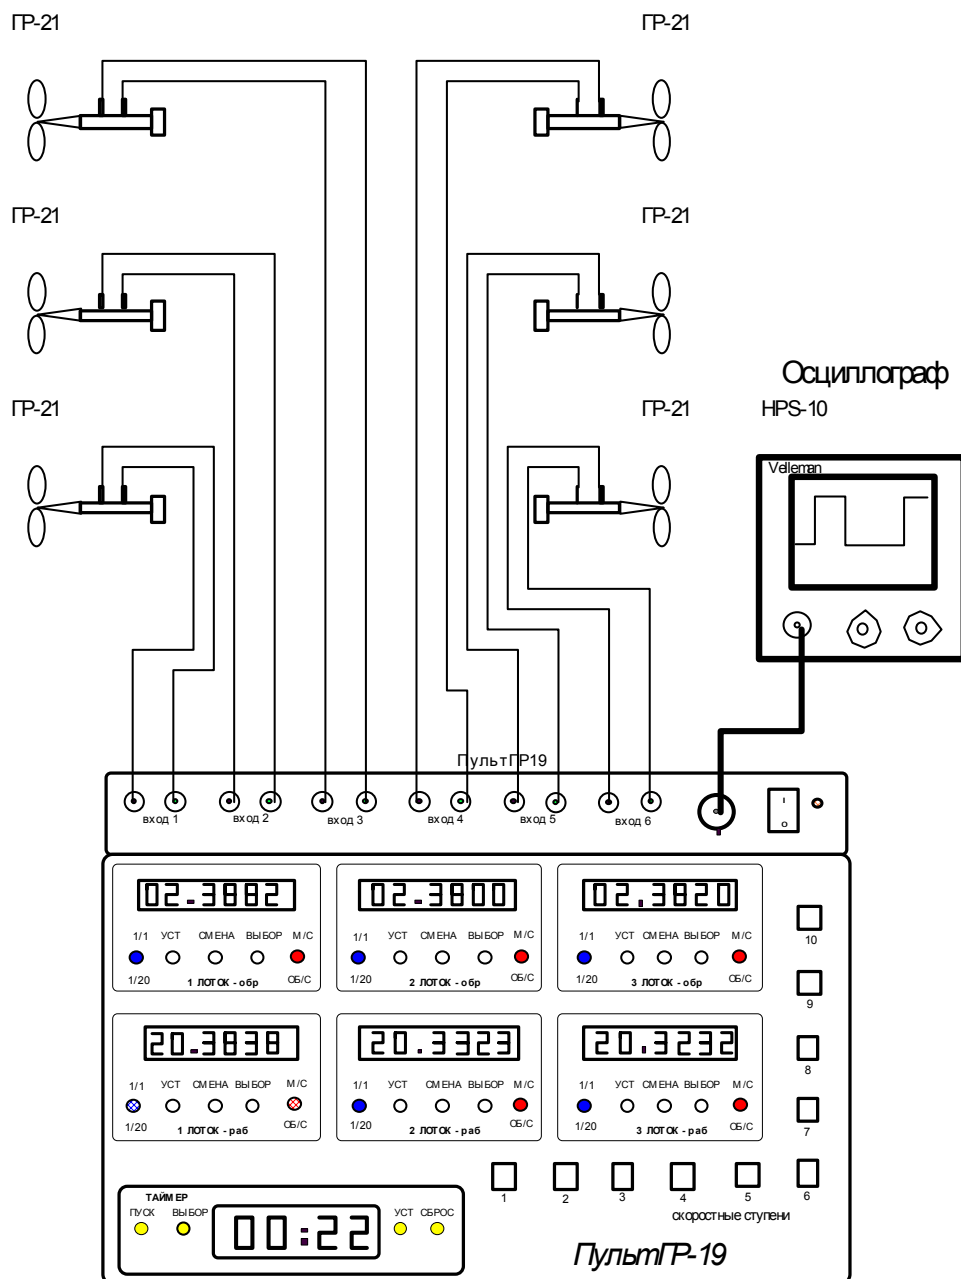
ГР-21

ГР-21

ГР-21

ГР-21

ГР-21

ГР-21

Осциллограф

HPS-10

Velleman

ПультГР19

вход 1 вход 2 вход 3 вход 4 вход 5 вход 6

02.3882
1/1 УСТ СМЕНА ВЫБОР М/С
1/20 1 ЛОТОК - обр ОБ/С

02.3800
1/1 УСТ СМЕНА ВЫБОР М/С
1/20 2 ЛОТОК - обр ОБ/С

02.3820
1/1 УСТ СМЕНА ВЫБОР М/С
1/20 3 ЛОТОК - обр ОБ/С

20.3838
1/1 УСТ СМЕНА ВЫБОР М/С
1/20 1 ЛОТОК - раб ОБ/С

20.3323
1/1 УСТ СМЕНА ВЫБОР М/С
1/20 2 ЛОТОК - раб ОБ/С

20.3232
1/1 УСТ СМЕНА ВЫБОР М/С
1/20 3 ЛОТОК - раб ОБ/С

10
9
8
7

ТАЙМЕР
ПУСК ВЫБОР
00:22
УСТ СБРОС

1 2 3 4 5 6
скоростные ступени

ПультГР-19